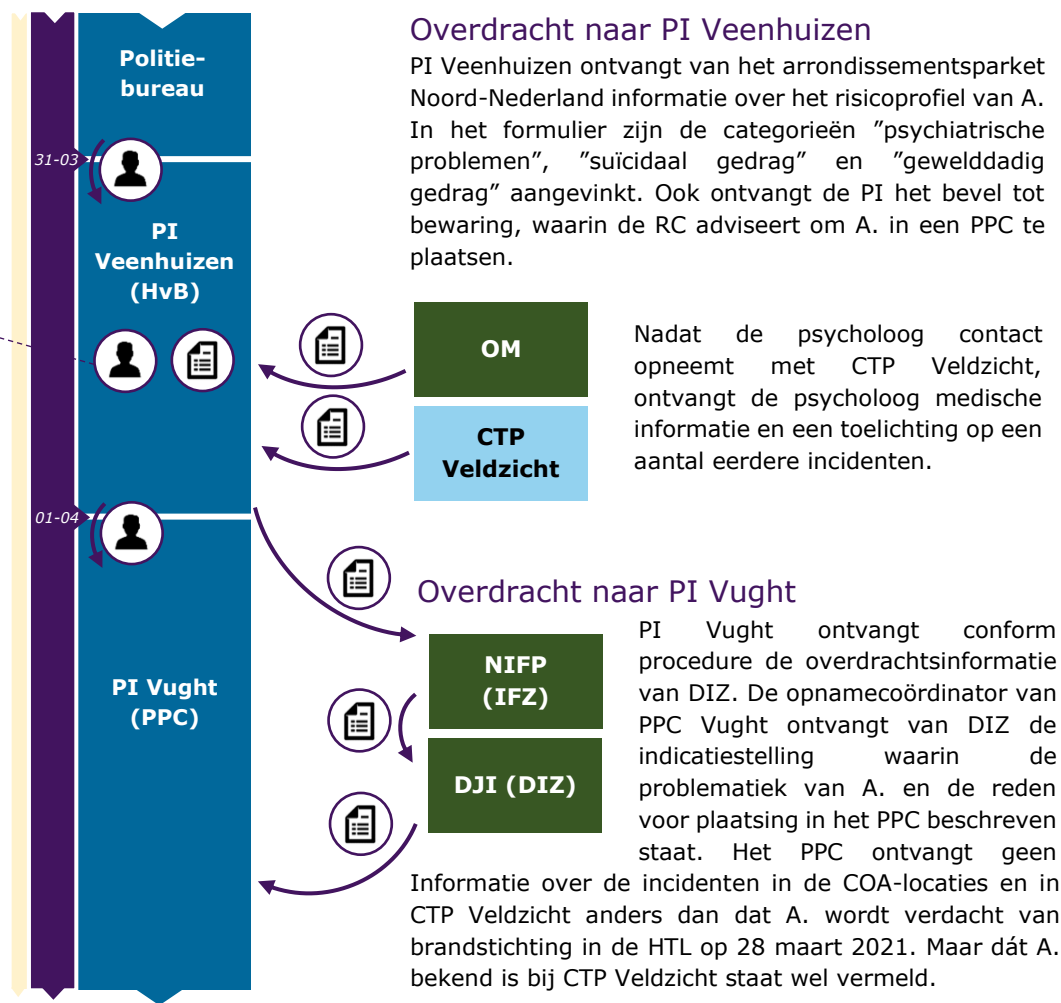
Politie-bureau

31-03

PI Veenhuizen (HvB)

01-04

PI Vught (PPC)

Overdracht naar PI Veenhuizen

PI Veenhuizen ontvangt van het arrondissementsparket Noord-Nederland informatie over het risicoprofiel van A. In het formulier zijn de categorieën ”psychiatrische problemen”, ”suïcidaal gedrag” en ”gewelddadig gedrag” aangevinkt. Ook ontvangt de PI het bevel tot bewaring, waarin de RC adviseert om A. in een PPC te plaatsen.

OM

CTP Veldzicht

Nadat de psycholoog contact opneemt met CTP Veldzicht, ontvangt de psycholoog medische informatie en een toelichting op een aantal eerdere incidenten.

Overdracht naar PI Vught

NIFP (IFZ)

DJI (DIZ)

PI Vught ontvangt conform procedure de overdrachtsinformatie van DIZ. De opnamecoördinator van PPC Vught ontvangt van DIZ de indicatiestelling waarin de problematiek van A. en de reden voor plaatsing in het PPC beschreven staat. Het PPC ontvangt geen Informatie over de incidenten in de COA-locaties en in CTP Veldzicht anders dan dat A. wordt verdacht van brandstichting in de HTL op 28 maart 2021. Maar dát A. bekend is bij CTP Veldzicht staat wel vermeld.